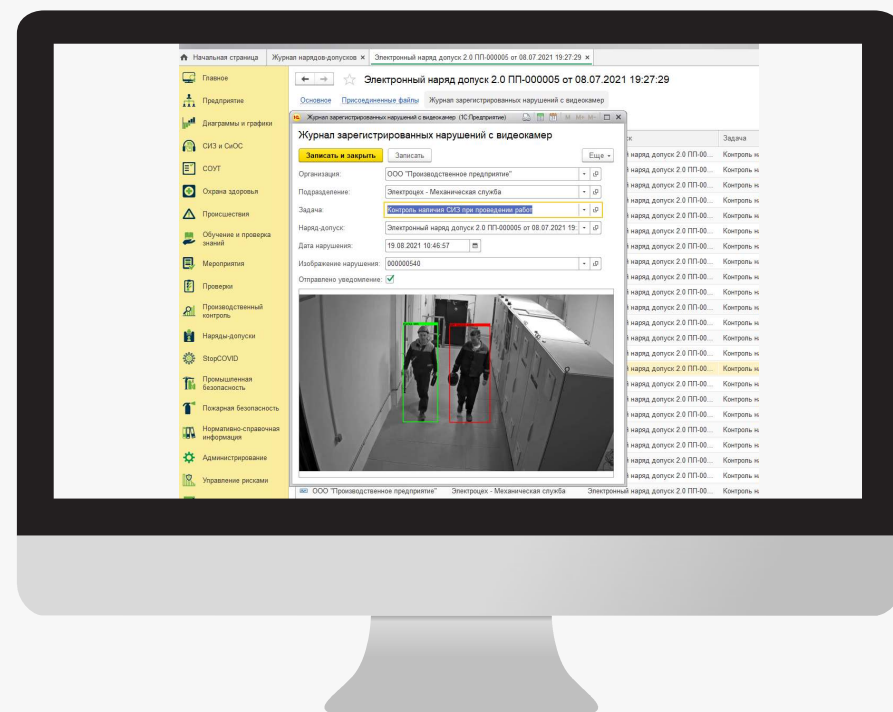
Начальная страница | Журнал нарядов-допусков × | Электронный наряд допуск 2.0 ПП-000005 от 08.07.2021 19:27:29 ×

Главное
Предприятие
Диаграммы и графики
СИЗ и СиОС
СОУТ
Охрана здоровья
Происшествия
Обучение и проверка знаний
Мероприятия
Проверки
Производственный контроль
Наряды-допуски
StopCOVID
Промышленная безопасность
Пожарная безопасность
Нормативно-справочная информация
Администрирование
Управление рисками

Электронный наряд допуск 2.0 ПП-000005 от 08.07.2021 19:27:29

Основное | Присоединенные файлы | Журнал зарегистрированных нарушений с видеокамер

Журнал зарегистрированных нарушений с видеокамер (1С:Предприятие)

Журнал зарегистрированных нарушений с видеокамер

Записать и закрыть | Записать | Еще

Организация: ООО "Производственное предприятие"
Подразделение: Электроцех - Механическая служба
Задача: Контроль наличия СИЗ при проведении работ
Наряд-допуск: Электронный наряд допуск 2.0 ПП-000005 от 08.07.2021 19:
Дата нарушения: 19.08.2021 10:46:57
Изображение нарушения: 000000540
Отправлено уведомление: ✓

| к | Задача |
|---|---|
| наряд допуск 2.0 ПП-00... | Контроль н |
| наряд допуск 2.0 ПП-00... | Контроль н |
| наряд допуск 2.0 ПП-00... | Контроль н |
| наряд допуск 2.0 ПП-00... | Контроль н |
| наряд допуск 2.0 ПП-00... | Контроль н |
| наряд допуск 2.0 ПП-00... | Контроль н |
| наряд допуск 2.0 ПП-00... | Контроль н |
| наряд допуск 2.0 ПП-00... | Контроль н |
| наряд допуск 2.0 ПП-00... | Контроль н |
| наряд допуск 2.0 ПП-00... | Контроль н |
| наряд допуск 2.0 ПП-00... | Контроль н |
| наряд допуск 2.0 ПП-00... | Контроль н |
| наряд допуск 2.0 ПП-00... | Контроль н |
| наряд допуск 2.0 ПП-00... | Контроль н |
| наряд допуск 2.0 ПП-00... | Контроль н |
| наряд допуск 2.0 ПП-00... | Контроль н |
| наряд допуск 2.0 ПП-00... | Контроль н |
| наряд допуск 2.0 ПП-00... | Контроль н |
| наряд допуск 2.0 ПП-00... | Контроль н |
| наряд допуск 2.0 ПП-00... | Контроль н |
| наряд допуск 2.0 ПП-00... | Контроль н |
| наряд допуск 2.0 ПП-00... | Контроль н |

ООО "Производственное предприятие" | Электроцех - Механическая служба | Электронный наряд допуск 2.0 ПП-00... | Контроль н